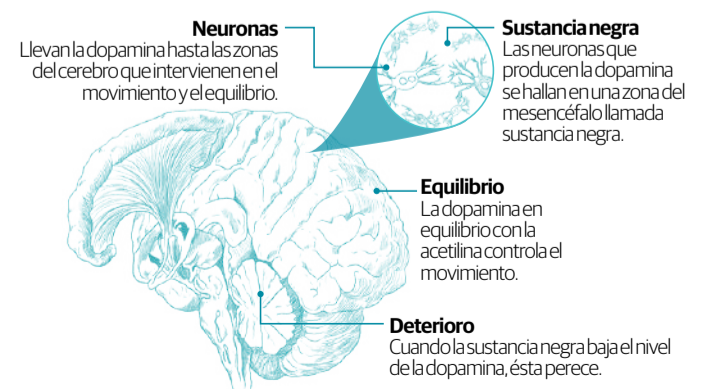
Neuronas
Llevan la dopamina hasta las zonas del cerebro que intervienen en el movimiento y el equilibrio.

Sustancia negra
Las neuronas que producen la dopamina se hallan en una zona del mesencéfalo llamada sustancia negra.

Equilibrio
La dopamina en equilibrio con la acetilina controla el movimiento.

Deterioro
Cuando la sustancia negra baja el nivel de la dopamina, ésta perece.